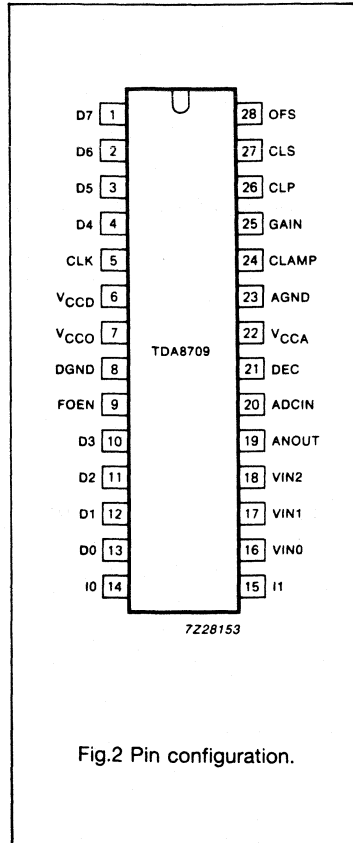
D7 1
D6 2
D5 3
D4 4
CLK 5
$V_{CCD}$ 6
$V_{CCO}$ 7
DGND 8
FOEN 9
D3 10
D2 11
D1 12
D0 13
I0 14

TDA8709

28 OFS
27 CLS
26 CLP
25 GAIN
24 CLAMP
23 AGND
22 $V_{CCA}$
21 DEC
20 ADCIN
19 ANOUT
18 VIN2
17 VIN1
16 VIN0
15 I1

7Z28153

Fig.2 Pin configuration.